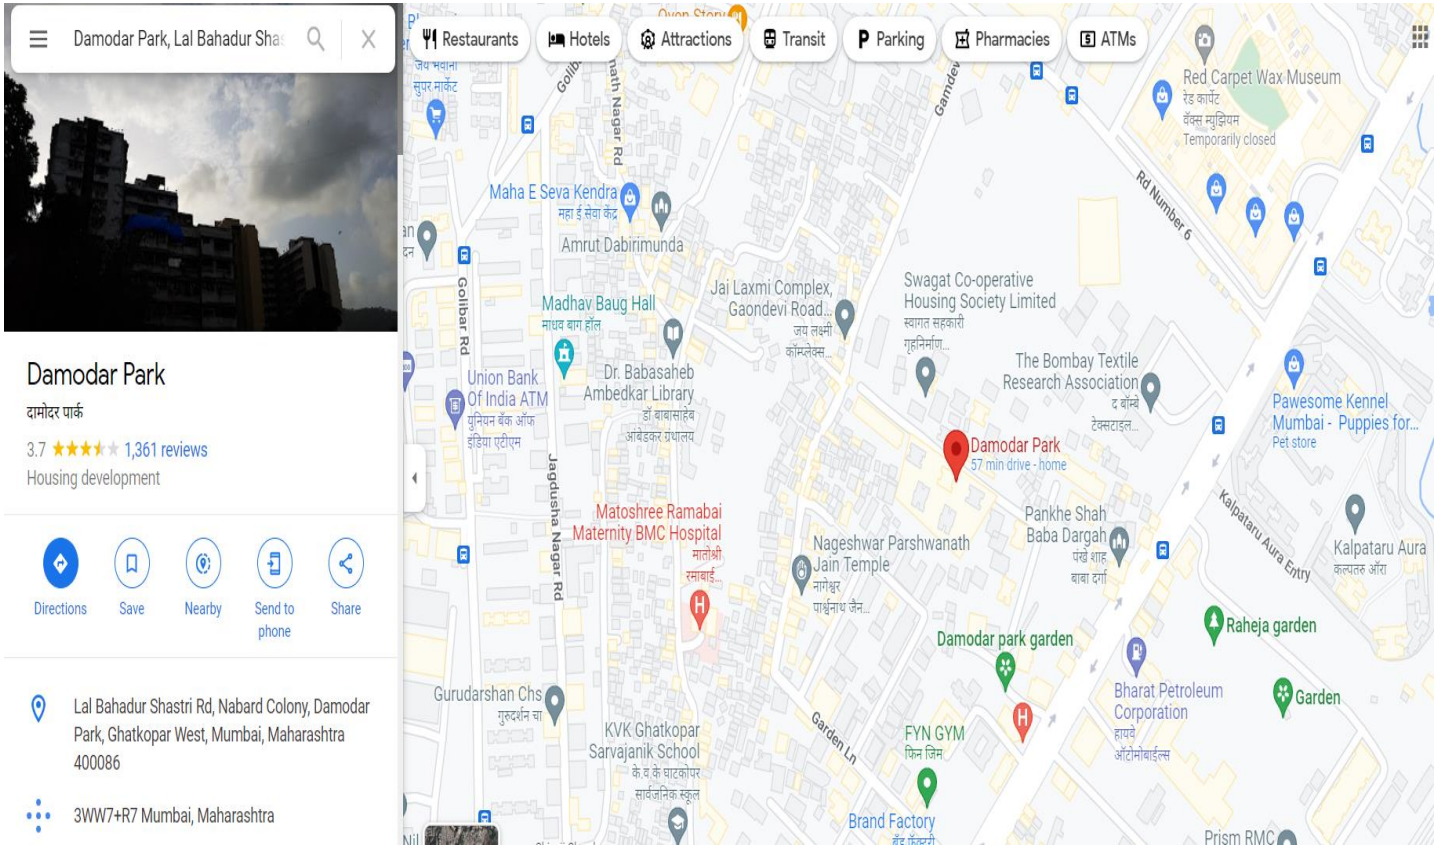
Damodar Park, Lal Bahadur Sha

Damodar Park
दामोदर पार्क
3.7 ★★★★★ 1,361 reviews
Housing development

Directions
Save
Nearby
Send to phone
Share

Lal Bahadur Shastri Rd, Nabard Colony, Damodar Park, Ghatkopar West, Mumbai, Maharashtra 400086

3WW7+R7 Mumbai, Maharashtra

Restaurants
Hotels
Attractions
Transit
Parking
Pharmacies
ATMs

Oven Story
जय भवानी सुपर मार्केट
Golibar Rd
nath Nagar Rd
Gamdevi
Red Carpet Wax Museum
रेड कार्पेट वॅक्स म्युझियम
Temporarily closed
Rd Number 6
Maha E Seva Kendra
महा ई सेवा केंद्र
Amrut Dabirimunda
Jai Laxmi Complex, Gaondevi Road...
जय लक्ष्मी कॉम्प्लेक्स...
Swagat Co-operative Housing Society Limited
स्वागत सहकारी गृहनिर्माण...
Madhav Baug Hall
माधव बाग हॉल
Dr. Babasaheb Ambedkar Library
डॉ बाबासाहेब आंबेडकर ग्रंथालय
Union Bank Of India ATM
युनियन बँक ऑफ इंडिया एटीएम
The Bombay Textile Research Association
द बॉम्बे टेक्सटाइल...
Pawesome Kennel Mumbai - Puppies for...
Pet store
Damodar Park
57 min drive - home
Jagdusha Nagar Rd
Matoshree Ramabai Maternity BMC Hospital
मातोश्री रमाबाई...
Pankhe Shah Baba Dargah
पंखे शाह बाबा दर्गा
Nageshwar Parshwanath Jain Temple
नागेश्वर पार्श्वनाथ जैन...
Kalpataru Aura Entry
Kalpataru Aura
कल्पतरु ऑरा
Damodar park garden
Raheja garden
Bharat Petroleum Corporation
हायवे ऑटोमोबाईल्स
Garden
Gurudarshan Chs
गुरुदर्शन चा
KVK Ghatkopar Sarvajanik School
के.व.के घाटकोपर सार्वजनिक स्कूल
Garden Ln
FYN GYM
फिन जिम
Brand Factory
ब्रँड फॅक्टरी
Prism RMC